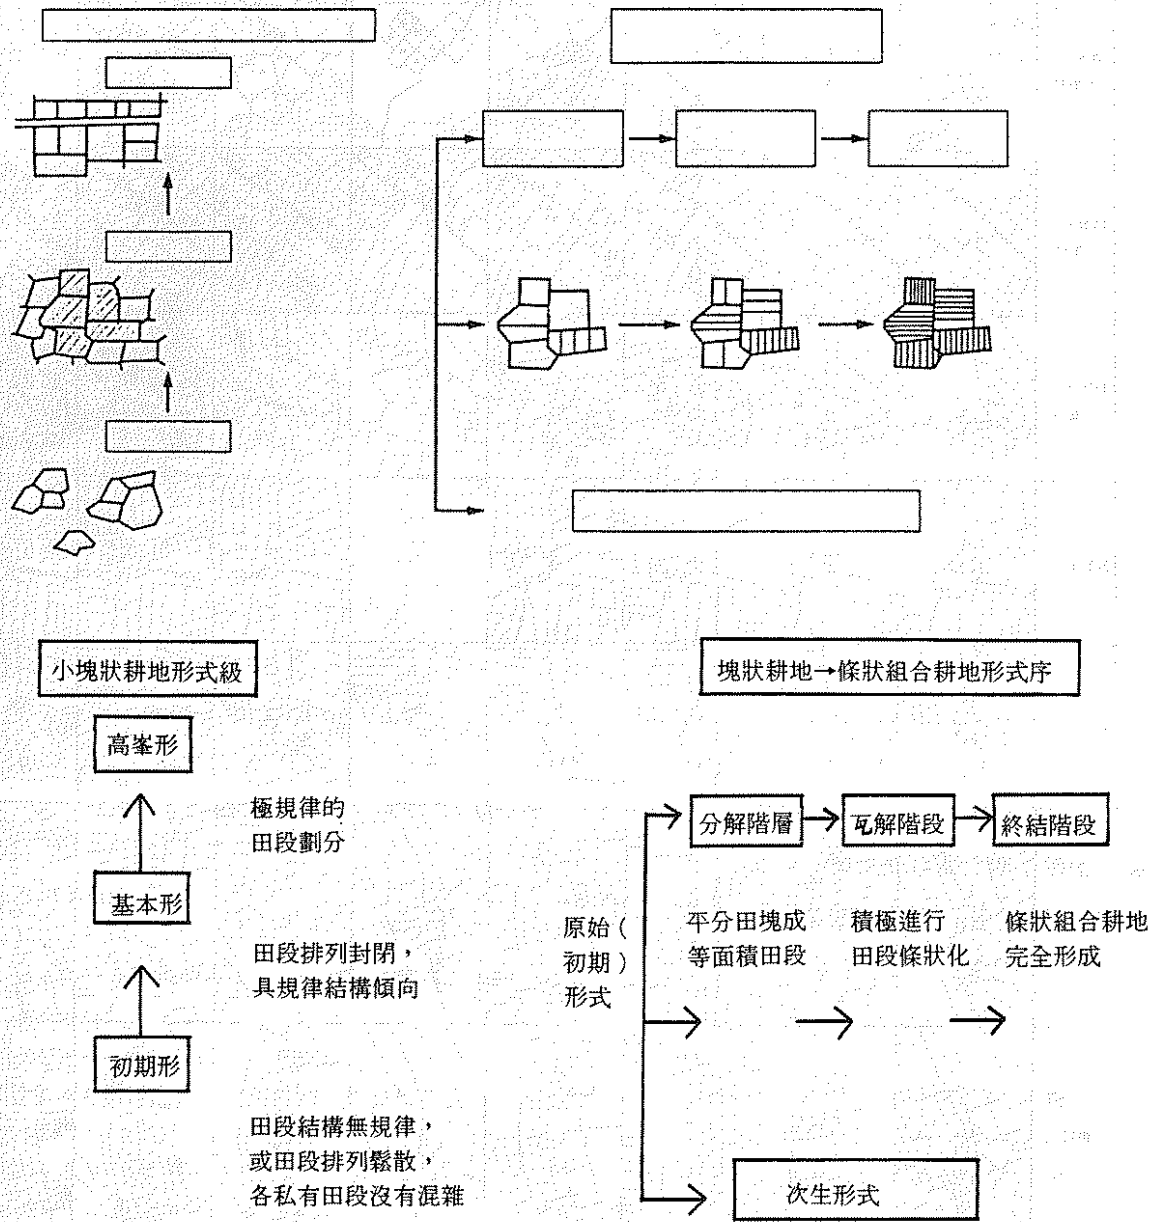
小塊狀耕地形式級

高峯形

極規律的
田段劃分

基本形

田段排列封閉，
具規律結構傾向

初期形

田段結構無規律，
或田段排列鬆散，
各私有田段沒有混雜

塊狀耕地→條狀組合耕地形式序

分解階層 → 瓦解階段 → 終結階段

原始（初期）形式

平分田塊成
等面積田段

積極進行
田段條狀化

條狀組合耕地
完全形成

次生形式